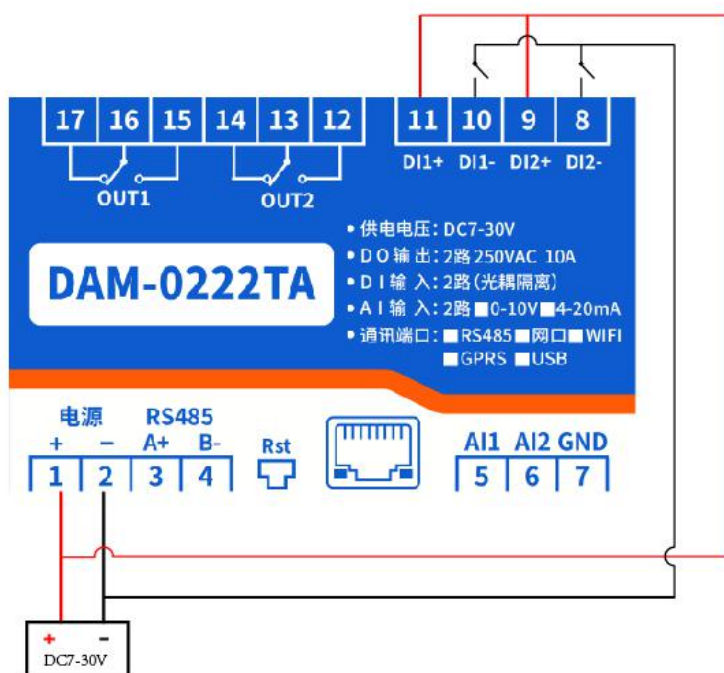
17 16 15 14 13 12

OUT1 OUT2

11 10 9 8

DI1+ DI1- DI2+ DI2-

DAM-0222TA

• 供电电压：DC7-30V
• D O 输 出：2路 250VAC 10A
• D I 输 入：2路（光耦隔离）
• A I 输 入：2路 ■0-10V ■4-20mA
• 通讯端口：■RS485 ■网口 ■WIFI ■GPRS ■USB

电源 RS485
+ − A+ B-
1 2 3 4

Rst

AI1 AI2 GND
5 6 7

+ -
DC7-30V